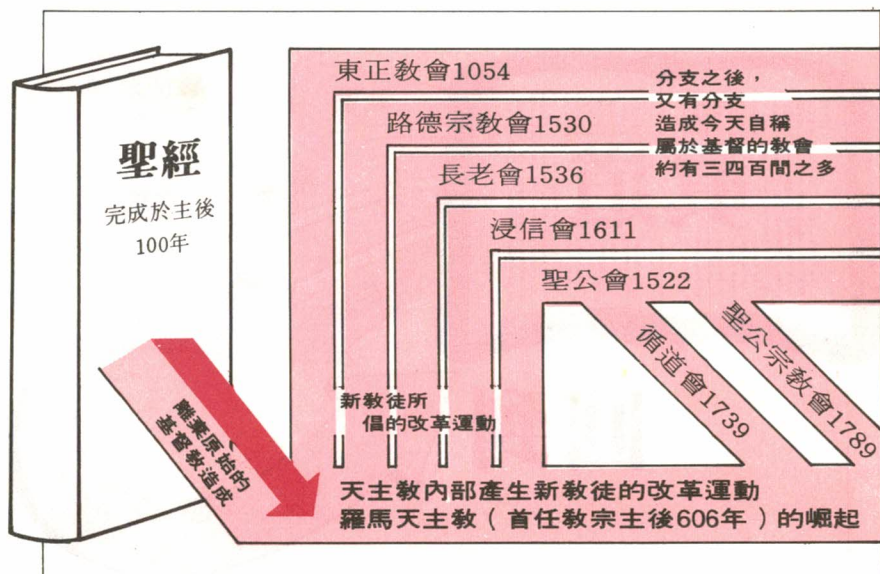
聖經

完成於主後

100年

東正教會1054

分支之後，

又有分支

造成今天自稱

屬於基督的教會

約有三四百間之多

路德宗教會1530

長老會1536

浸信會1611

聖公會1522

循道會1739

聖公宗教會1789

新教徒所

倡的改革運動

離棄原始的

基督教造成

天主教內部產生新教徒的改革運動

羅馬天主教（首任教宗主後606年）的崛起